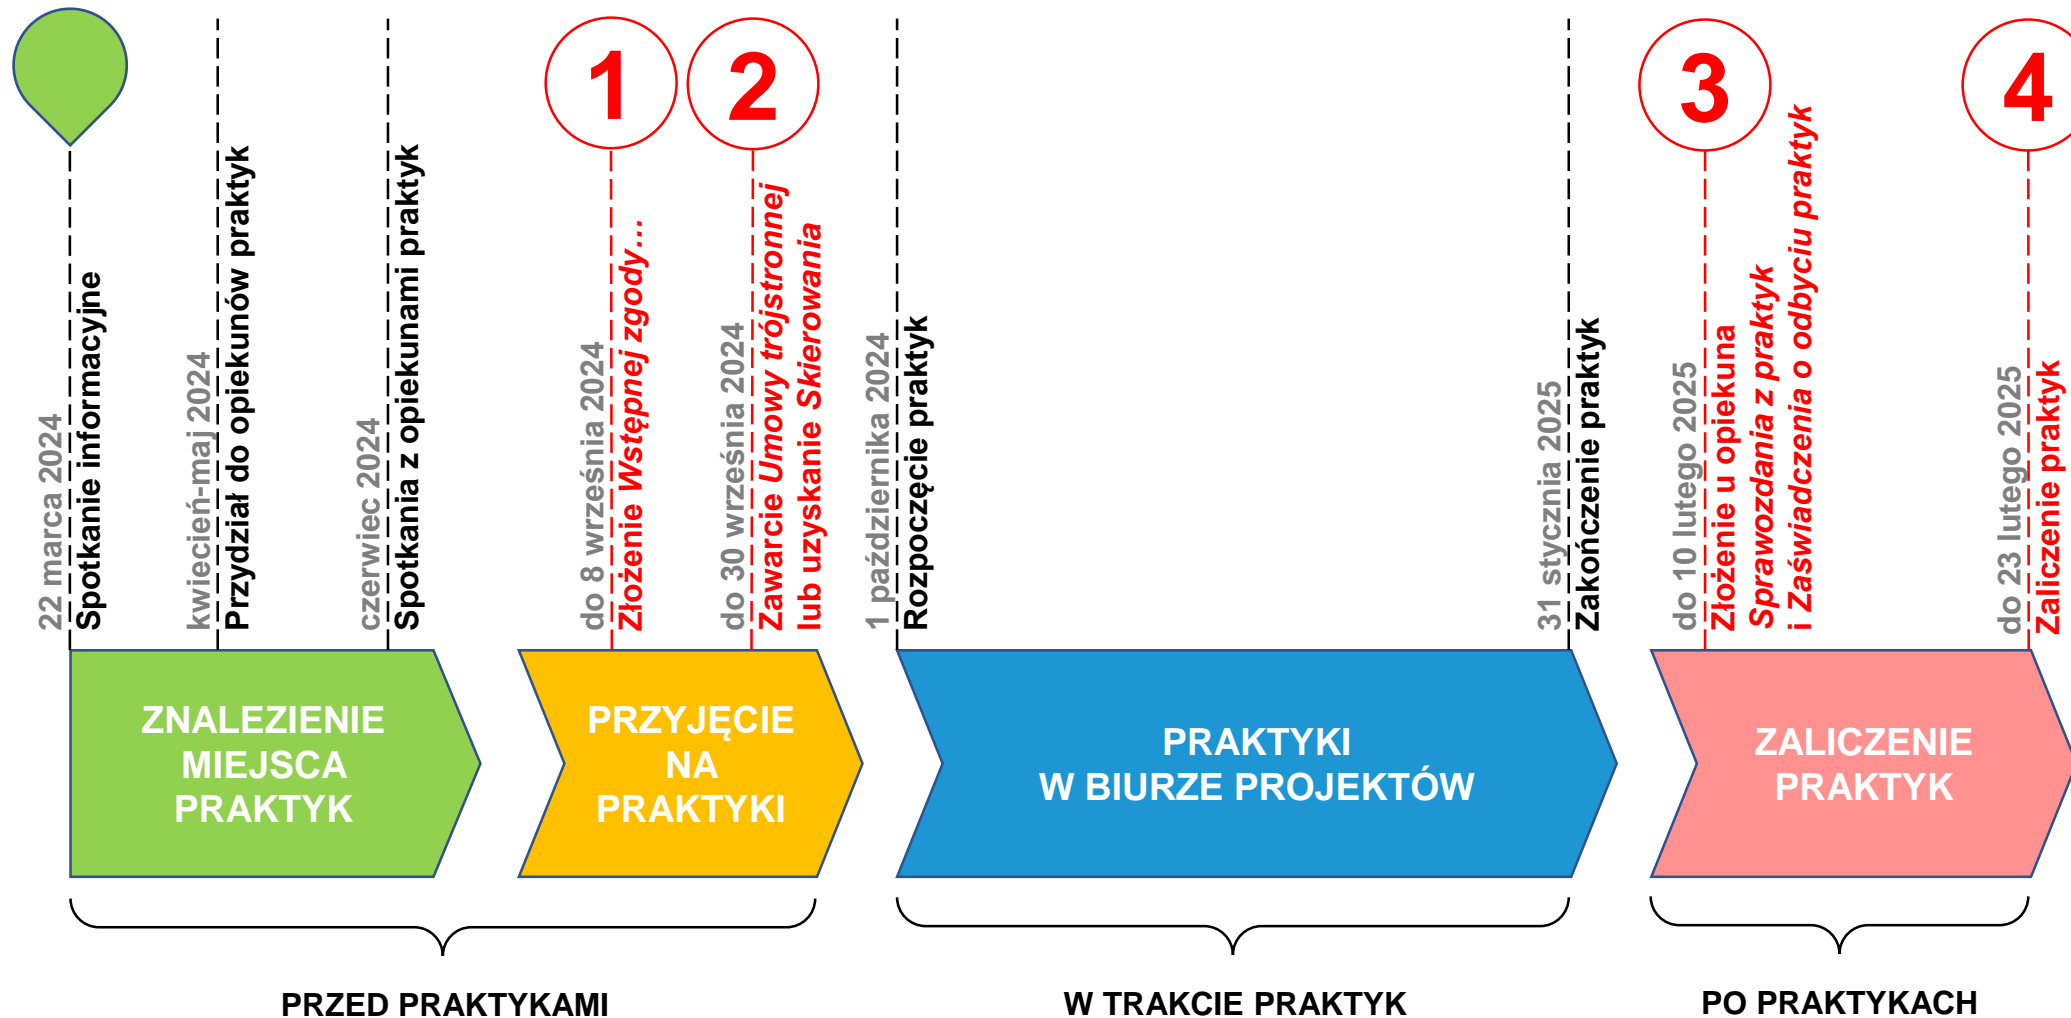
22 marca 2024
Spotkanie informacyjne

kwiecień-maj 2024
Przydział do opiekunów praktyk

czerwiec 2024
Spotkania z opiekunami praktyk

1
do 8 września 2024
Złożenie Wstępnej zgody...

2
do 30 września 2024
Zawarcie Umowy trójstronnej lub uzyskanie Skierowania

1 października 2024
Rozpoczęcie praktyk

31 stycznia 2025
Zakończenie praktyk

3
do 10 lutego 2025
Złożenie u opiekuna Sprawozdania z praktyk i Zaświadczenia o odbyciu praktyk

4
do 23 lutego 2025
Zaliczenie praktyk

ZNALEZIENIE MIEJSCA PRAKTYK

PRZYJĘCIE NA PRAKTYKI

PRAKTYKI W BIURZE PROJEKTÓW

ZALICZENIE PRAKTYK

PRZED PRAKTYKAMI

W TRAKCIE PRAKTYK

PO PRAKTYKACH